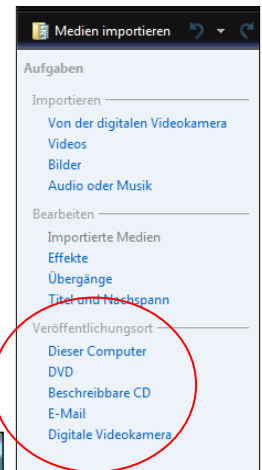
Medien importieren

Aufgaben

Importieren
Von der digitalen Videokamera
Videos
Bilder
Audio oder Musik

Bearbeiten
Importierte Medien
Effekte
Übergänge
Titel und Nachspann

Veröffentlichungsort
Dieser Computer
DVD
Beschreibbare CD
E-Mail
Digitale Videokamera